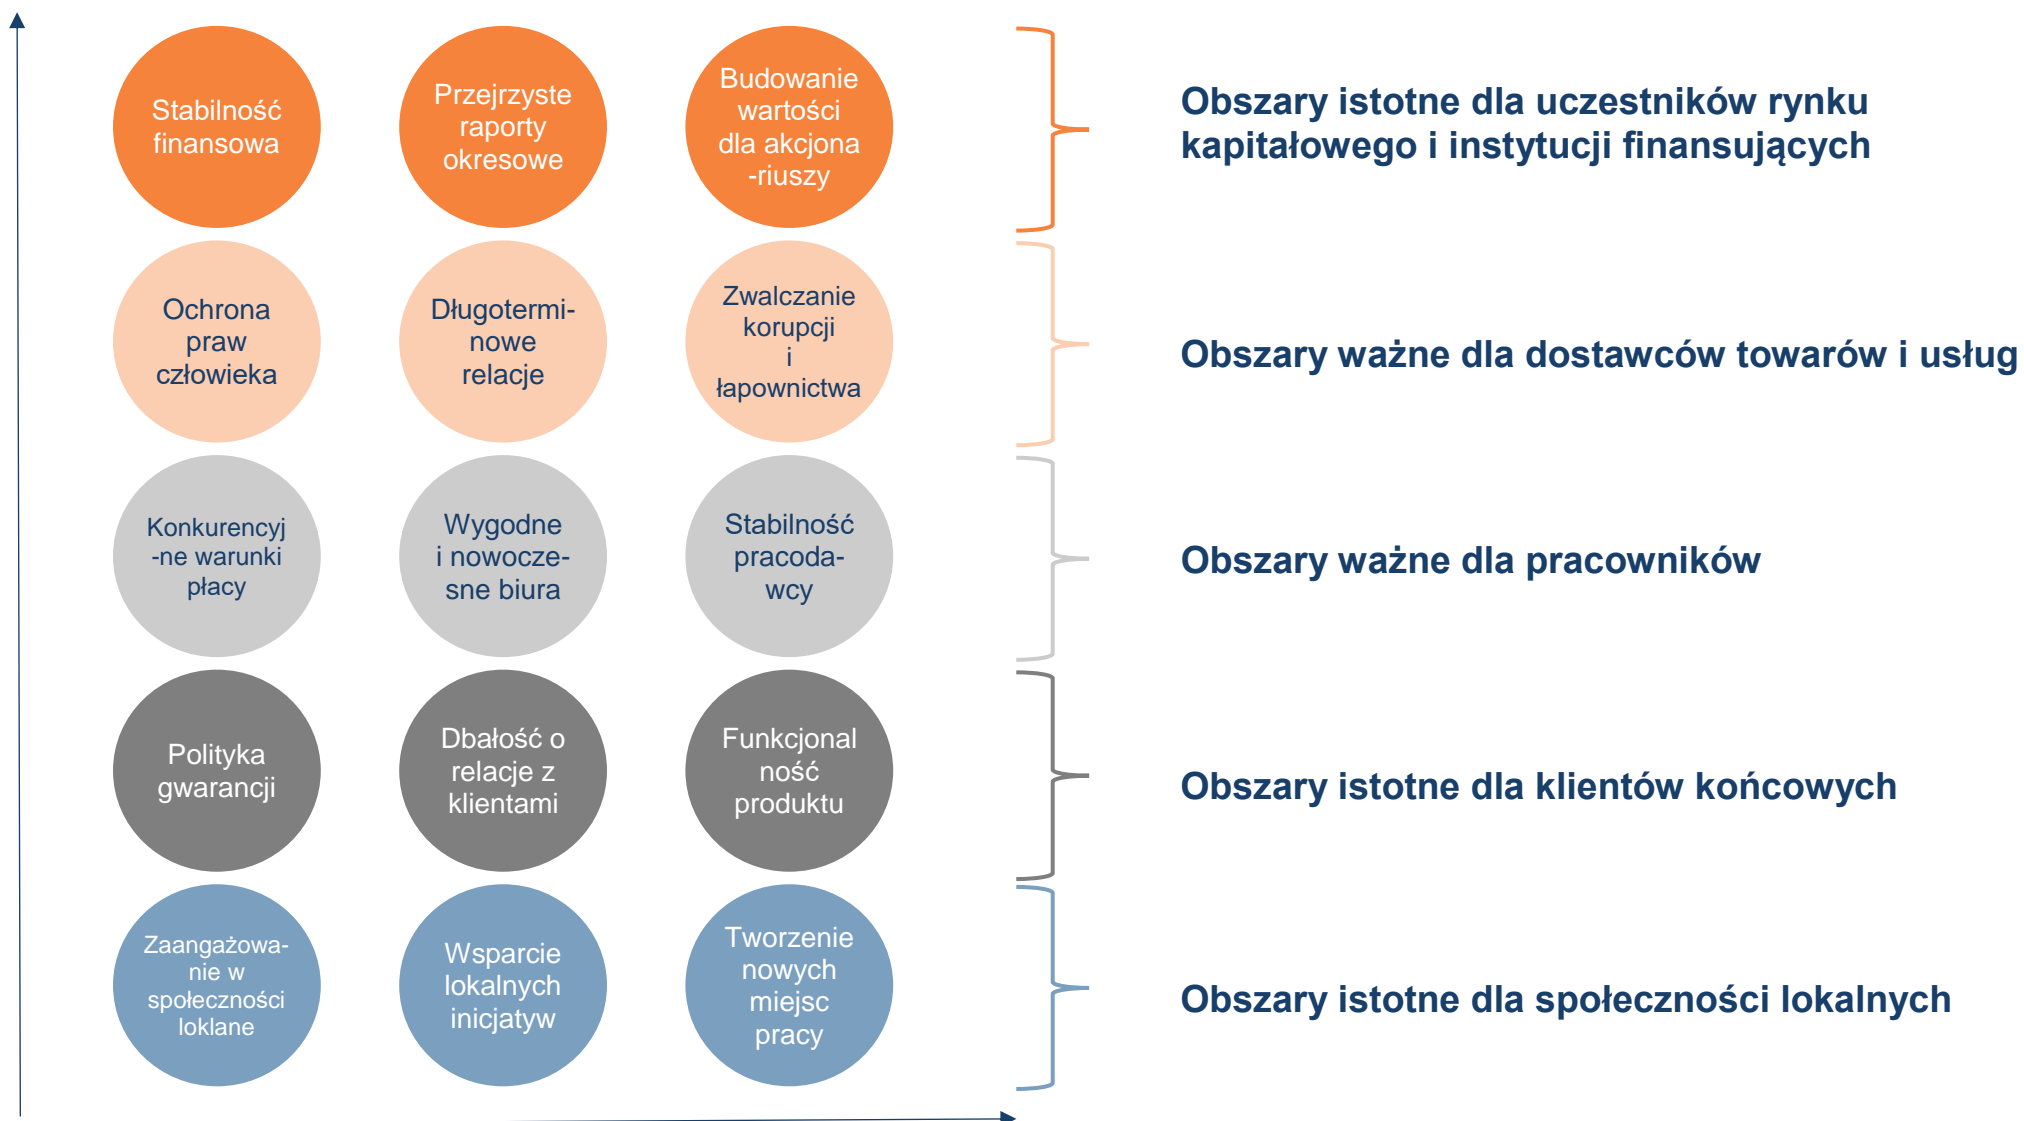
Stabilność finansowa

Przejrzyste raporty okresowe

Budowanie wartości dla akcjona-riuszy

Obszary istotne dla uczestników rynku kapitałowego i instytucji finansujących

Ochrona praw człowieka

Długotermi-nowe relacje

Zwalczanie korupcji i łapownictwa

Obszary ważne dla dostawców towarów i usług

Konkurencyj-ne warunki płacy

Wygodne i nowocze-sne biura

Stabilność pracoda-wcy

Obszary ważne dla pracowników

Polityka gwarancji

Dbałość o relacje z klientami

Funkcjonal ność produktu

Obszary istotne dla klientów końcowych

Zaangażowa-nie w społeczności loklane

Wsparcie lokalnych inicjatyw

Tworzenie nowych miejsc pracy

Obszary istotne dla społeczności lokalnych